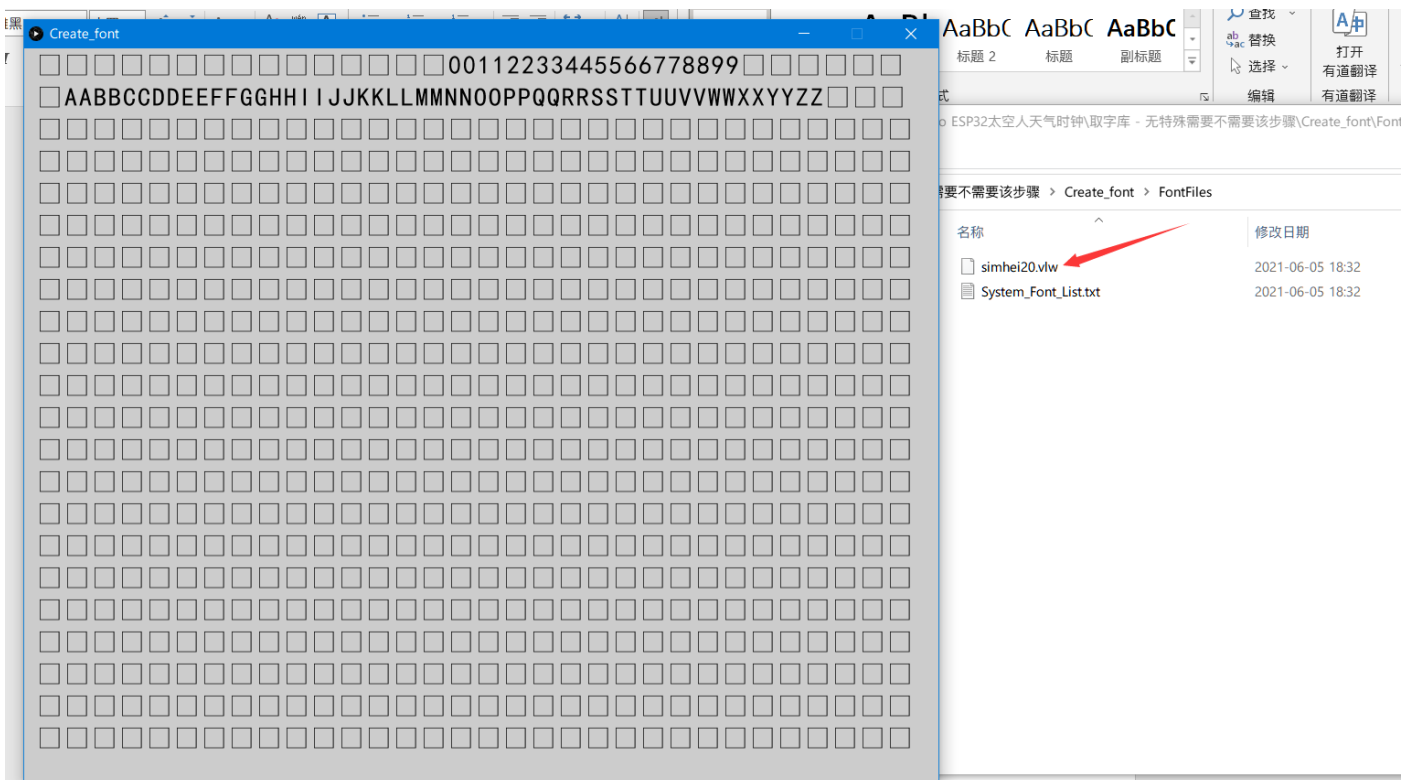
Create_font

□□□□□□□□□□□□□□□00112233445566778899□□□□□□
□AABBCCDDEEFFGGHHIIJJKKLLMMNNOOPPQQRRSSTTUUVVWWXXYYZZ□□□

AaBbC AaBbC AaBbC
标题 2 标题 副标题
查找
替换
选择
编辑
打开
有道翻译
有道翻译

ESP32太空人天气时钟\取字库 - 无特殊需要不需要该步骤\Create_font\Font

需要不需要该步骤 > Create_font > FontFiles

| 名称 | 修改日期 |
|---|---|
| simhei20.vlw | 2021-06-05 18:32 |
| System_Font_List.txt | 2021-06-05 18:32 |